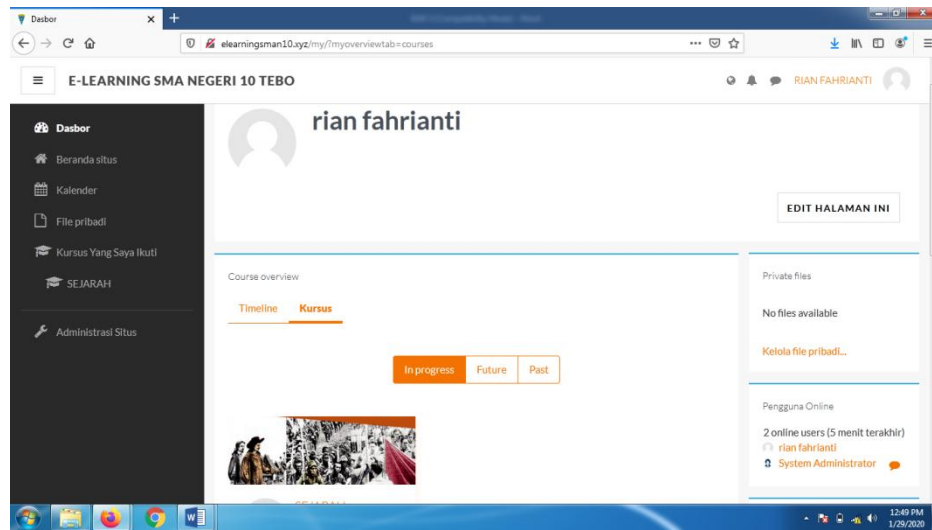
Dasbor

elearningsman10.xyz/my/?myoverviewtab=courses

E-LEARNING SMA NEGERI 10 TEBO

RIAN FAHRIANTI

Dasbor
Beranda situs
Kalender
File pribadi
Kursus Yang Saya Ikuti
SEJARAH
Administrasi Situs

rian fahrianti

EDIT HALAMAN INI

Course overview

Timeline Kursus

In progress Future Past

Private files

No files available

Kelola file pribadi...

Pengguna Online

2 online users (5 menit terakhir)
rian fahrianti
System Administrator

12:49 PM
1/29/2020